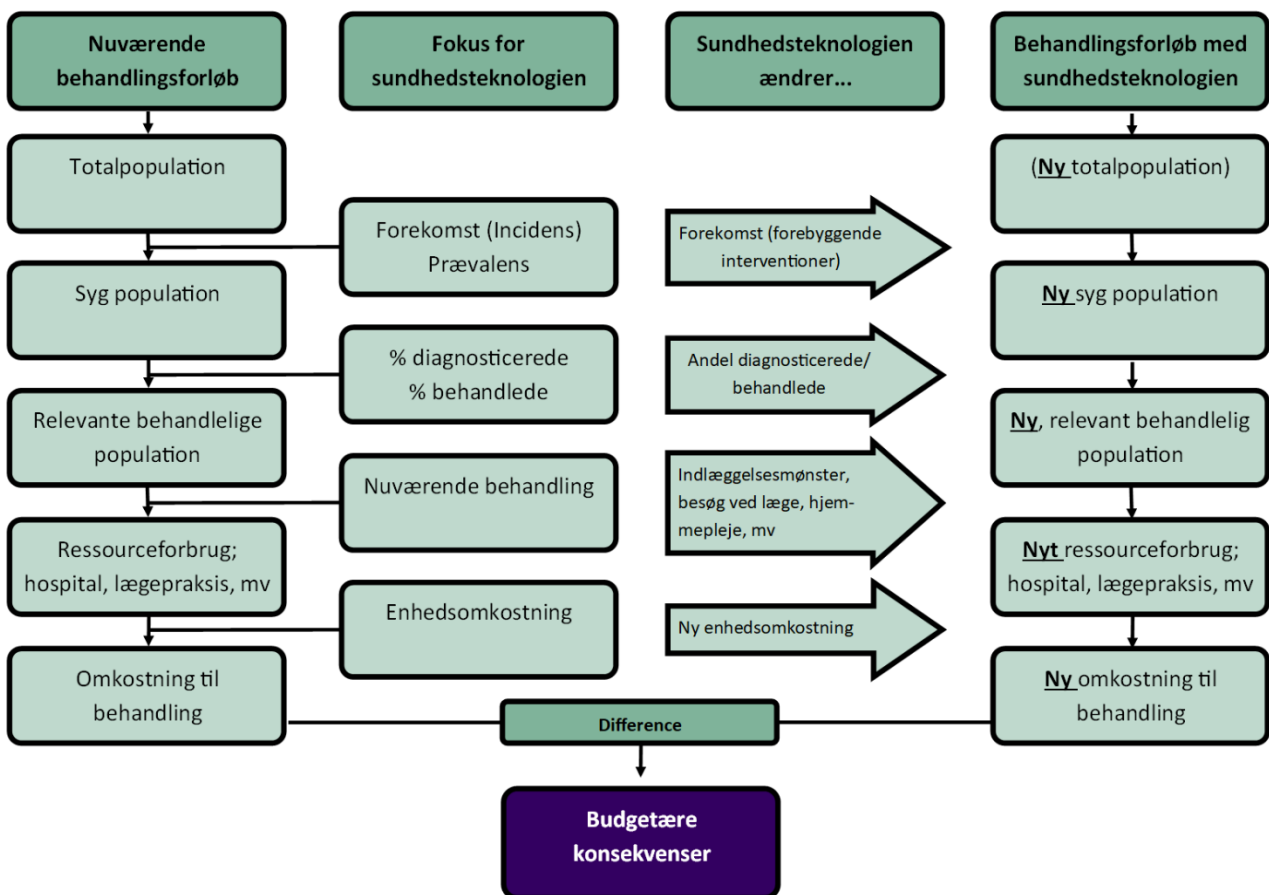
Nuværende behandlingsforløb

Fokus for sundhedsteknologien

Sundhedsteknologien ændrer...

Behandlingsforløb med sundhedsteknologien

Totalpopulation

(Ny totalpopulation)

Forekomst (Incidens) Prævalens

Forekomst (forebyggende interventioner)

Syg population

Ny syg population

% diagnosticerede % behandlede

Andel diagnosticerede/ behandlede

Relevante behandlelige population

Ny, relevant behandlelig population

Nuværende behandling

Indlæggelsesmønster, besøg ved læge, hjemmepleje, mv

Ressourceforbrug; hospital, lægepraksis, mv

Nyt ressourceforbrug; hospital, lægepraksis, mv

Enhedsomkostning

Ny enhedsomkostning

Omkostning til behandling

Ny omkostning til behandling

Difference

Budgetære konsekvenser